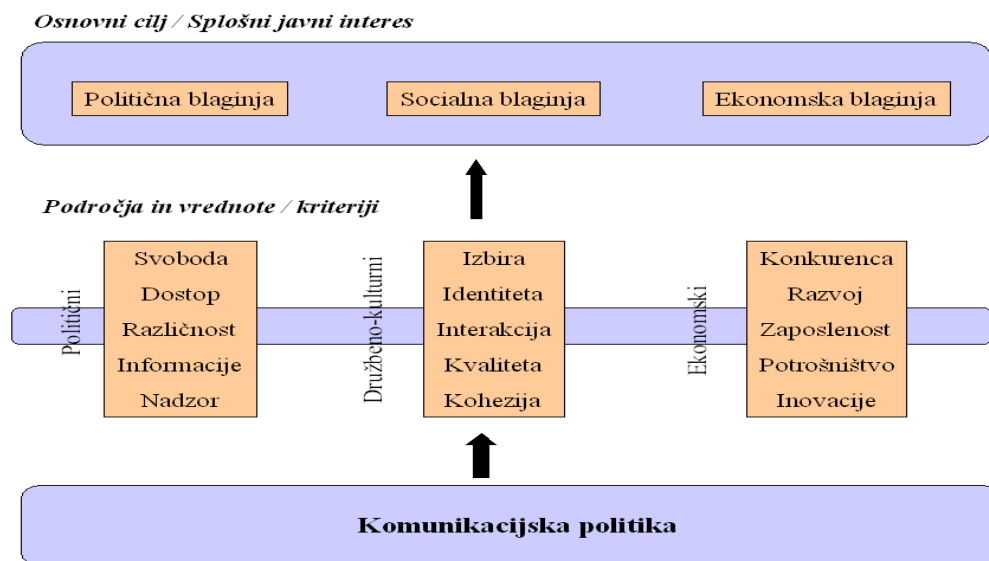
Osnovni cilj / Splošni javni interes

Politična blaginja

Socialna blaginja

Ekonomska blaginja

Področja in vrednote / kriteriji

Politični

Svoboda
Dostop
Različnost
Informacije
Nadzor

Družbeno-kulturni

Izbira
Identiteta
Interakcija
Kvaliteta
Kohezija

Ekonomski

Konkurenca
Razvoj
Zaposlenost
Potrošništvo
Inovacije

Komunikacijska politika